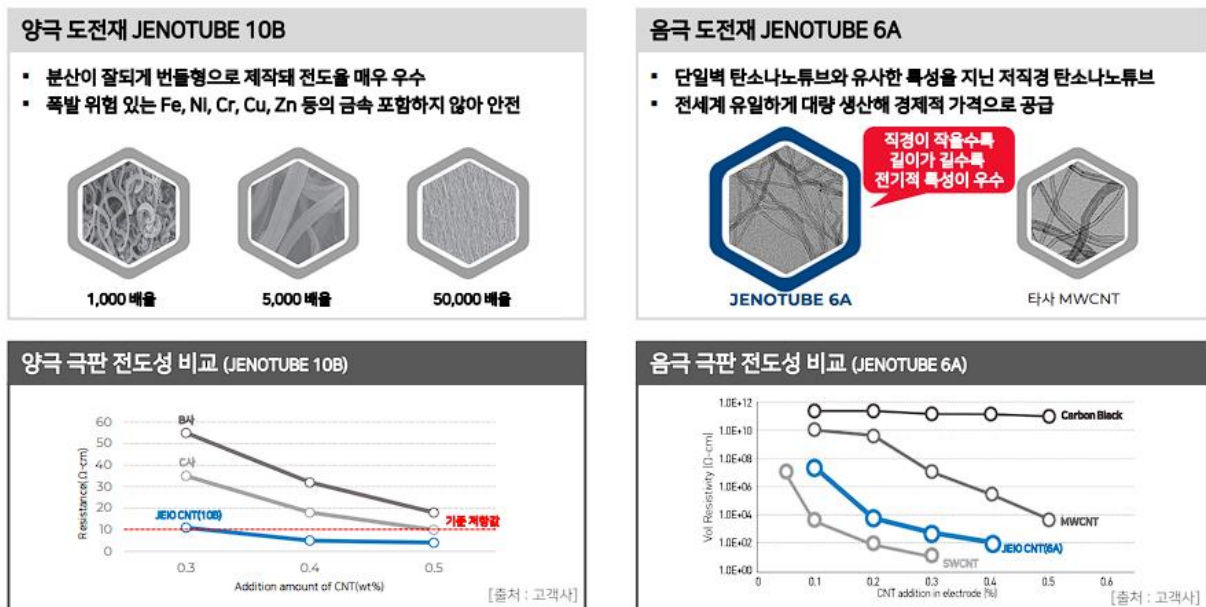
양극 도전재 JENOTUBE 10B

▪ 분산이 잘되게 번들형으로 제작돼 전도율 매우 우수
▪ 폭발 위험 있는 Fe, Ni, Cr, Cu, Zn 등의 금속 포함하지 않아 안전

1,000 배율

5,000 배율

50,000 배율

음극 도전재 JENOTUBE 6A

▪ 단일벽 탄소나노튜브와 유사한 특성을 지닌 저직경 탄소나노튜브
▪ 전세계 유일하게 대량 생산해 경제적 가격으로 공급

직경이 작을수록 길이가 길수록 전기적 특성이 우수

JENOTUBE 6A

타사 MWCNT

양극 극판 전도성 비교 (JENOTUBE 10B)

60
50
40
30
20
15
10
5
0

Resistance (Ω·cm)

B사

C사

JEIO CNT(10B)

기준 저항값

0.3

0.4

0.5

Addition amount of CNT(wt%)

[출처 : 고객사]

음극 극판 전도성 비교 (JENOTUBE 6A)

1.0E+12
1.0E+10
1.0E+08
1.0E+06
1.0E+04
1.0E+02
1.0E+00

Vol Resistivity [Ω·cm]

Carbon Black

MWCNT

JEIO CNT(6A)

SWCNT

0
0.1
0.2
0.3
0.4
0.5
0.6

CNT addition in electrode [%]

[출처 : 고객사]